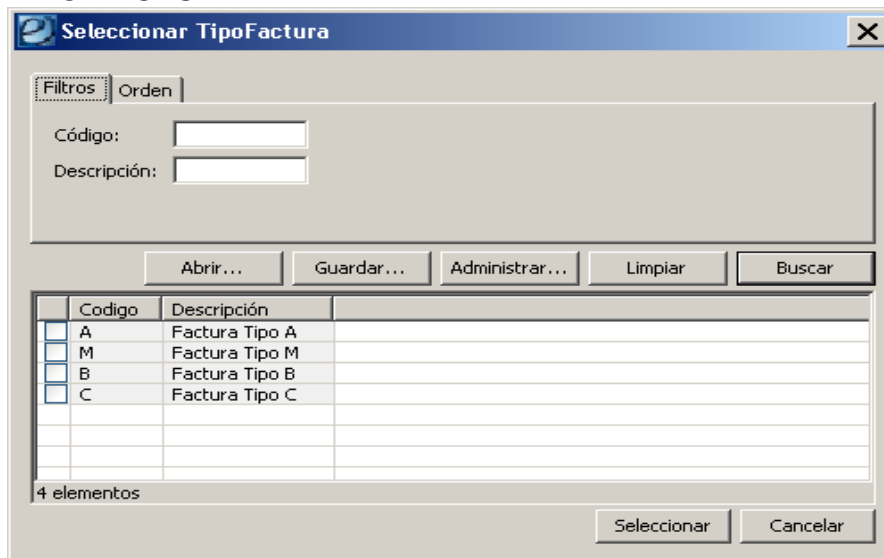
Seleccionar TipoFactura

Filtros | Orden

Código:
Descripción:

Abrir... | Guardar... | Administrar... | Limpiar | Buscar

| | Codigo | Descripción |
|---|---|---|
| | A | Factura Tipo A |
| | M | Factura Tipo M |
| | B | Factura Tipo B |
| | C | Factura Tipo C |

4 elementos

Seleccionar | Cancelar